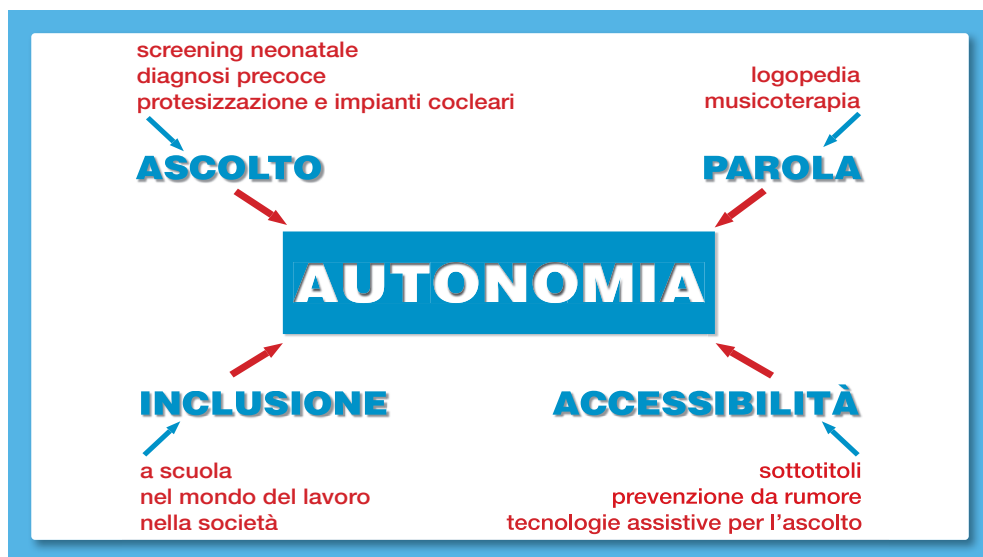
screening neonatale
diagnosi precoce
protesizzazione e impianti cocleari

logopedia
musicoterapia

ASCOLTO

PAROLA

AUTONOMIA

INCLUSIONE

ACCESSIBILITÀ

a scuola
nel mondo del lavoro
nella società

sottotitoli
prevenzione da rumore
tecnologie assistive per l'ascolto